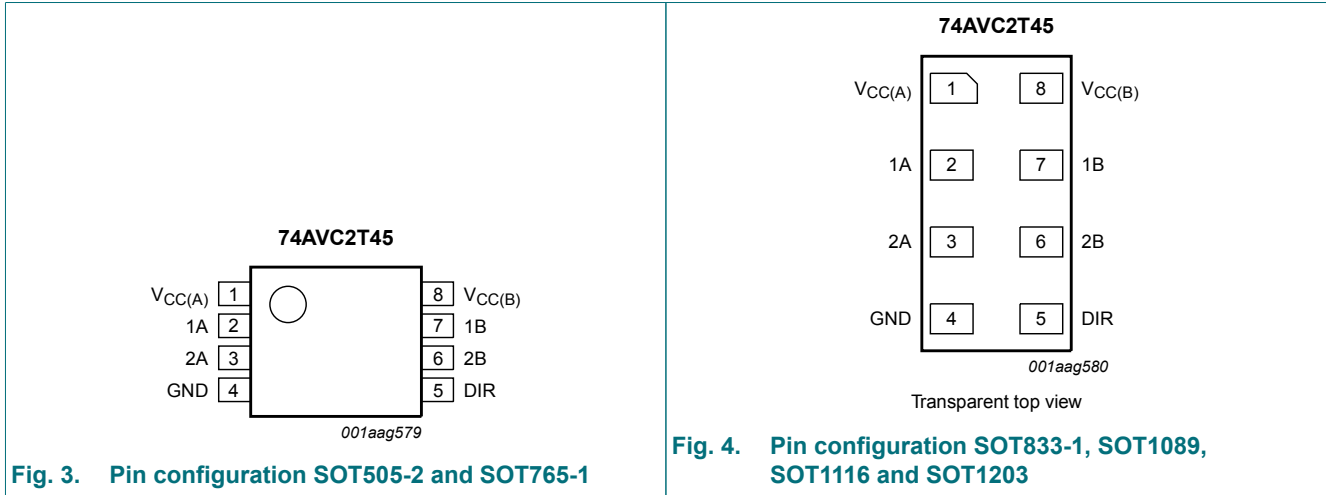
74AVC2T45

$V_{CC(A)}$ 1
1A 2
2A 3
GND 4

8 $V_{CC(B)}$
7 1B
6 2B
5 DIR

001aag579

Fig. 3. Pin configuration SOT505-2 and SOT765-1

74AVC2T45

$V_{CC(A)}$ 1
8 $V_{CC(B)}$
1A 2
7 1B
2A 3
6 2B
GND 4
5 DIR

001aag580

Transparent top view

Fig. 4. Pin configuration SOT833-1, SOT1089, SOT1116 and SOT1203